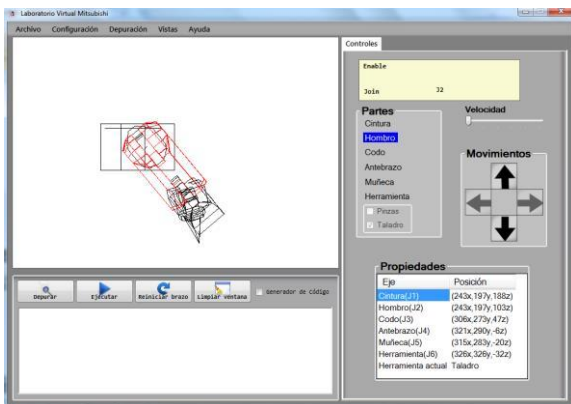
Laboratorio Virtual Mitsubishi

Archivo Configuración Depuración Vistas Ayuda

Controles

Enable

Join 32

Partes
Cintura
Hombro
Codo
Antebrazo
Muñeca
Herramienta
Pinzas
Taladro

Velocidad

Movimientos

Depurar Ejecutar Reiniciar brazo Limpiar ventana Generador de código

Propiedades

| Eje | Posición |
|---|---|
| Cintura(J1) | (243x,197y,188z) |
| Hombro(J2) | (243x,197y,103z) |
| Codo(J3) | (306x,273y,47z) |
| Antebrazo(J4) | (321x,290y,-6z) |
| Muñeca(J5) | (315x,283y,-20z) |
| Herramienta(J6) | (326x,326y,-32z) |
| Herramienta actual | Taladro |